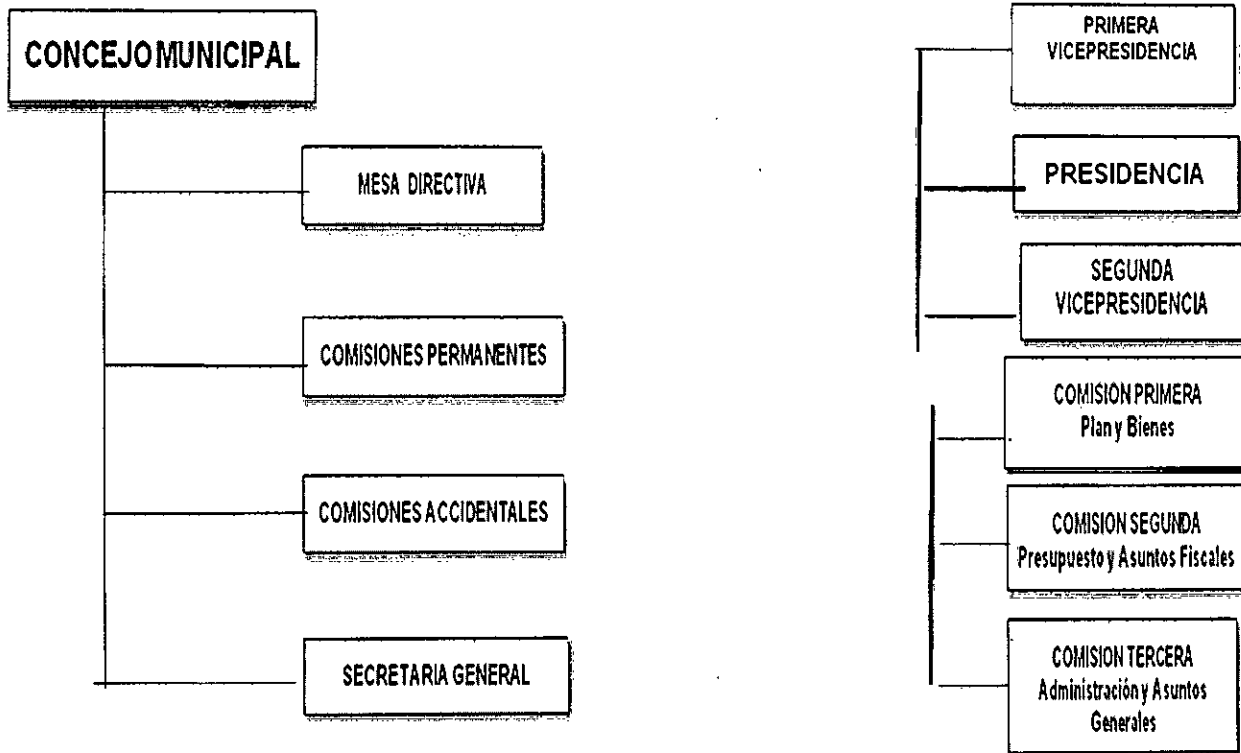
CONCEJO MUNICIPAL

MESA DIRECTIVA

COMISIONES PERMANENTES

COMISIONES ACCIDENTALES

SECRETARIA GENERAL

PRIMERA VICEPRESIDENCIA

PRESIDENCIA

SEGUNDA VICEPRESIDENCIA

COMISION PRIMERA
Plan y Bienes

COMISION SEGUNDA
Presupuesto y Asuntos Fiscales

COMISION TERCERA
Administración y Asuntos Generales